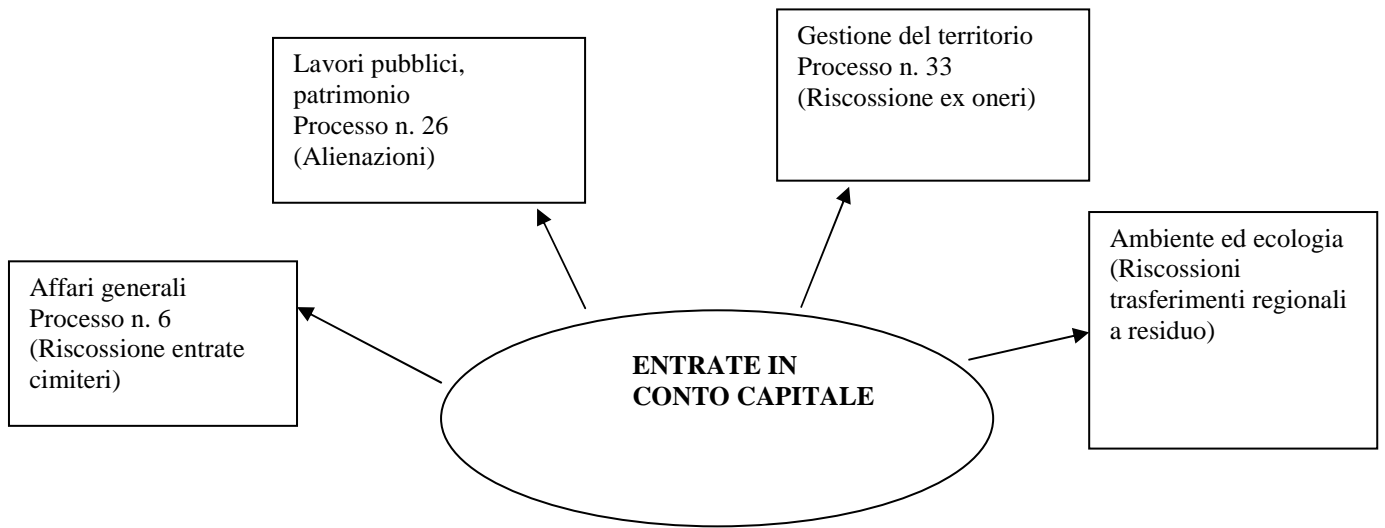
Lavori pubblici, patrimonio
Processo n. 26
(Alienazioni)

Gestione del territorio
Processo n. 33
(Riscossione ex oneri)

Affari generali
Processo n. 6
(Riscossione entrate cimiteri)

ENTRATE IN CONTO CAPITALE

Ambiente ed ecologia
(Riscossioni trasferimenti regionali a residuo)